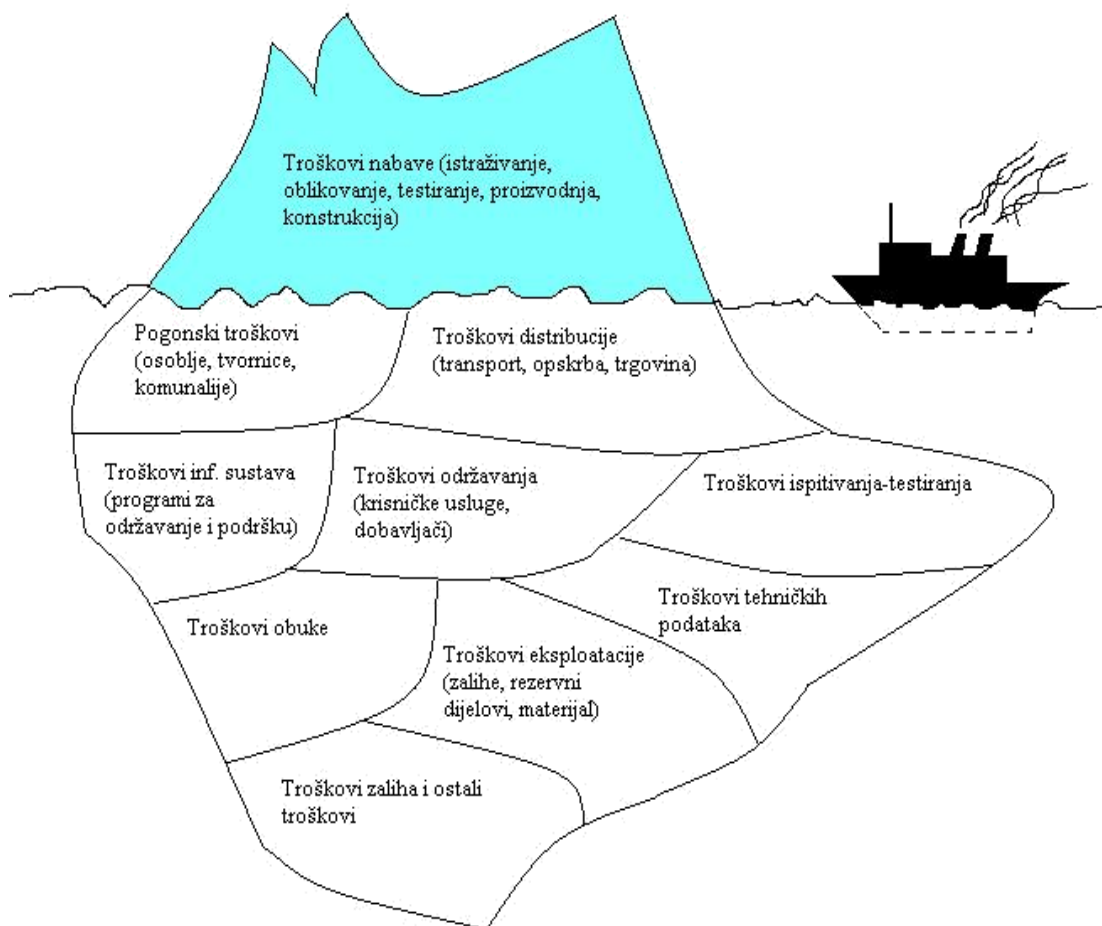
Troškovi nabave (istraživanje, oblikovanje, testiranje, proizvodnja, konstrukcija)

Pogonski troškovi (osoblje, tvornice, komunalije)

Troškovi distribucije (transport, opskrba, trgovina)

Troškovi inf. sustava (programi za održavanje i podršku)

Troškovi održavanja (krisničke usluge, dobavljači)

Troškovi ispitivanja-testiranja

Troškovi obuke

Troškovi tehničkih podataka

Troškovi eksploatacije (zalihe, rezervni dijelovi, materijal)

Troškovi zaliha i ostali troškovi